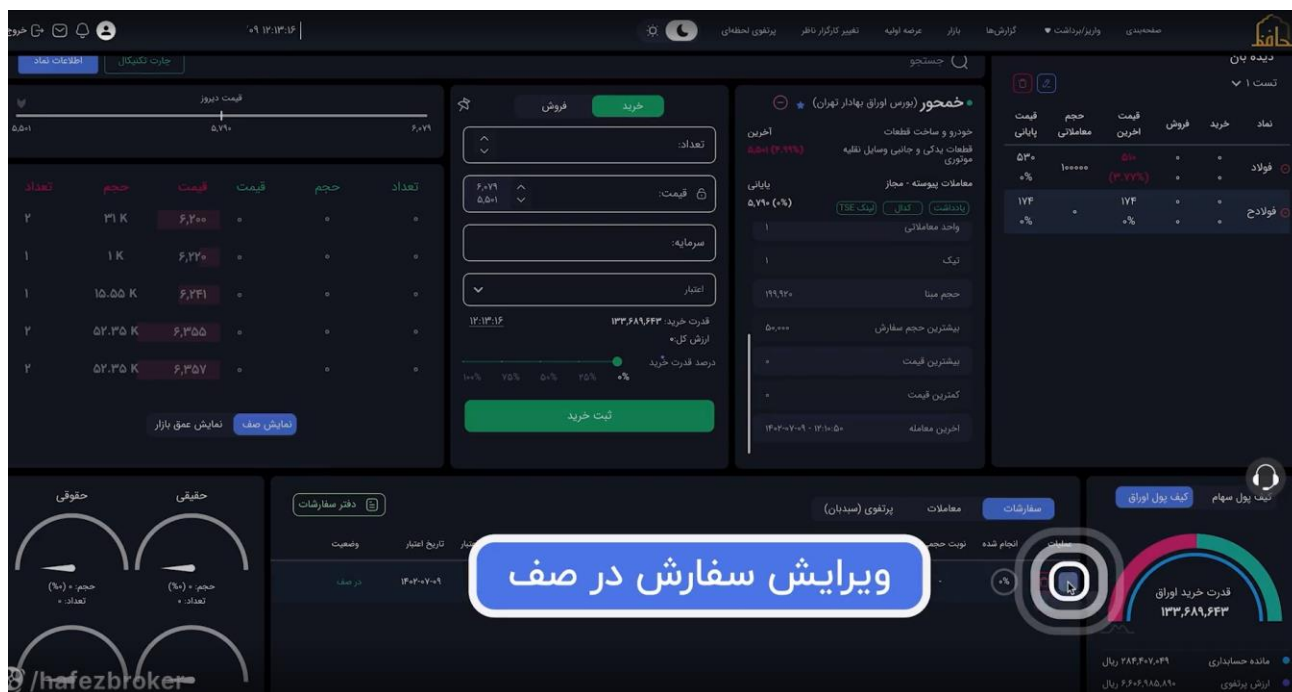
حافظ
صفحه‌بندی
واریز/برداشت
گزارش‌ها
بازار
عرضه اولیه
تغییر کارگزار ناظر
پرتفوی لحظه‌ای
۰۹ ۱۲:۱۳:۱۶
خروج

دیده بان
تست ۱
| نماد | خرید | فروش | قیمت آخرین | حجم معاملاتی | قیمت پایانی |
|---|---|---|---|---|---|
| فولاد | ۰ | ۰ | ۵۱۰ (۳.۷۷%) | ۱۰۰۰۰۰ | ۵۳۰ ۰% |
| فولادح | ۰ | ۰ | ۱۷۴ ۰% | ۰ | ۱۷۴ ۰% |

جستجو
خمحور (بورس اوراق بهادار تهران)
خودرو و ساخت قطعات
قطعات یدکی و جانبی وسایل نقلیه موتوری
آخرین
۵،۵۰۱ (۳.۹۹%)
معاملات پیوسته - مجاز
پایانی
۵،۷۹۰ (۰%)
یادداشت
کدال
لینک TSE
واحد معاملاتی ۱
تیک ۱
حجم مبنا ۱۹۹،۹۲۰
بیشترین حجم سفارش ۵۰،۰۰۰
بیشترین قیمت ۰
کمترین قیمت ۰
آخرین معامله ۱۴۰۲-۰۷-۰۹ - ۱۲:۱۰:۵۰

خرید
فروش
تعداد:
قیمت:
۶،۰۷۹
۵،۵۰۱
سرمایه:
اعتبار
قدرت خرید: ۱۳۳،۶۸۹،۶۴۳
۱۲:۱۳:۱۶
ارزش کل: ۰
درصد قدرت خرید
۰% ۲۵% ۵۰% ۷۵% ۱۰۰%
ثبت خرید

اطلاعات نماد
چارت تکنیکال
قیمت دیروز
۶،۰۷۹
۵،۷۹۰
۵،۵۰۱

| تعداد | حجم | قیمت | قیمت | حجم | تعداد |
|---|---|---|---|---|---|
| ۰ | ۰ | ۰ | ۶،۲۰۰ | ۳۱ K | ۲ |
| ۰ | ۰ | ۰ | ۶،۲۲۰ | ۱ K | ۱ |
| ۰ | ۰ | ۰ | ۶،۲۴۱ | ۱۵.۵۵ K | ۱ |
| ۰ | ۰ | ۰ | ۶،۳۵۵ | ۵۲.۳۵ K | ۲ |
| ۰ | ۰ | ۰ | ۶،۳۵۷ | ۵۲.۳۵ K | ۲ |

نمایش صف
نمایش عمق بازار

کیف پول سهام
کیف پول اوراق
قدرت خرید اوراق
۱۳۳،۶۸۹،۶۴۳
مانده حسابداری ۲۸۴،۴۰۷،۰۴۹ ریال
ارزش پرتفوی ۶،۶۰۶،۹۸۵،۸۹۰ ریال

سفارشات
معاملات
پرتفوی (سبدبان)
دفتر سفارشات
عملیات
انجام شده
نوبت حجمی
اعتبار
تاریخ اعتبار
وضعیت
۱۴۰۲-۰۷-۰۹
در صف

ویرایش سفارش در صف

حقیقی
حقوقی
حجم: ۰ (۰%)
تعداد: ۰
حجم: ۰ (۰%)
تعداد: ۰

/hafezbroker